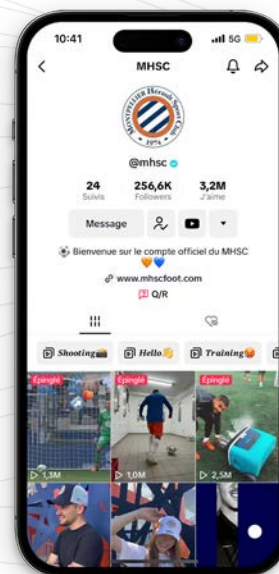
10:41
5G
MHSC
MONTPELLIER Hérault Sport Club
1974
@mhsc
24
Suivis
256,6K
Followers
3,2M
J'aime
Message
⚽ Bienvenue sur le compte officiel du MHSC 🧡💙
www.mhscfoot.com
Q/R
Shooting
Hello
Training
Épinglé
Épinglé
Épinglé
1,3M
1,0M
2,5M